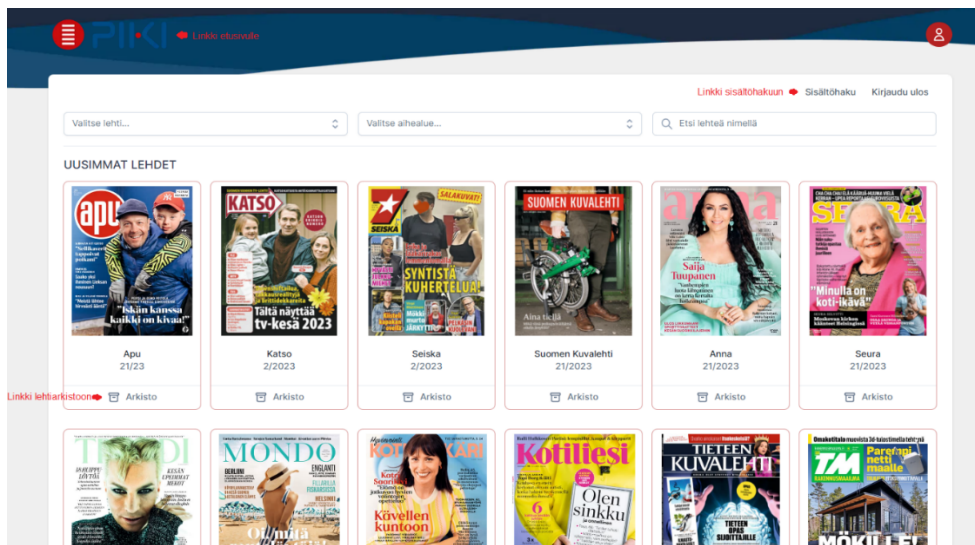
PIKI Linkki etusivulle

Linkki sisältöhakuun Sisältöhaku Kirjaudu ulos

Valitse lehti...

Valitse aihealue...

Etsi lehteä nimellä

UUSIMMAT LEHDET

apu "Iskän kanssa kaikki on kivaa!"

KATSO Tältä näyttää tv-kesä 2023

SEISKA SALAKUVAT! SYNTISTÄ KUHERTELUA!

SUOMEN KUVALEHTI

anna Saija Tuupanen

SEURA "Minulla on koti-ikävä"

Apu
21/23
Arkisto

Katso
2/2023
Arkisto

Seiska
2/2023
Arkisto

Suomen Kuvalehti
21/2023
Arkisto

Anna
21/2023
Arkisto

Seura
21/2023
Arkisto

Linkki lehtiarkistoon

TRENDI

MONDO

KOTILIESI Kuntoon

Kotiliesi Olen sinkku

TIETEEN KUVALEHTI

TM Parempi netti maalle MÖKILLE!